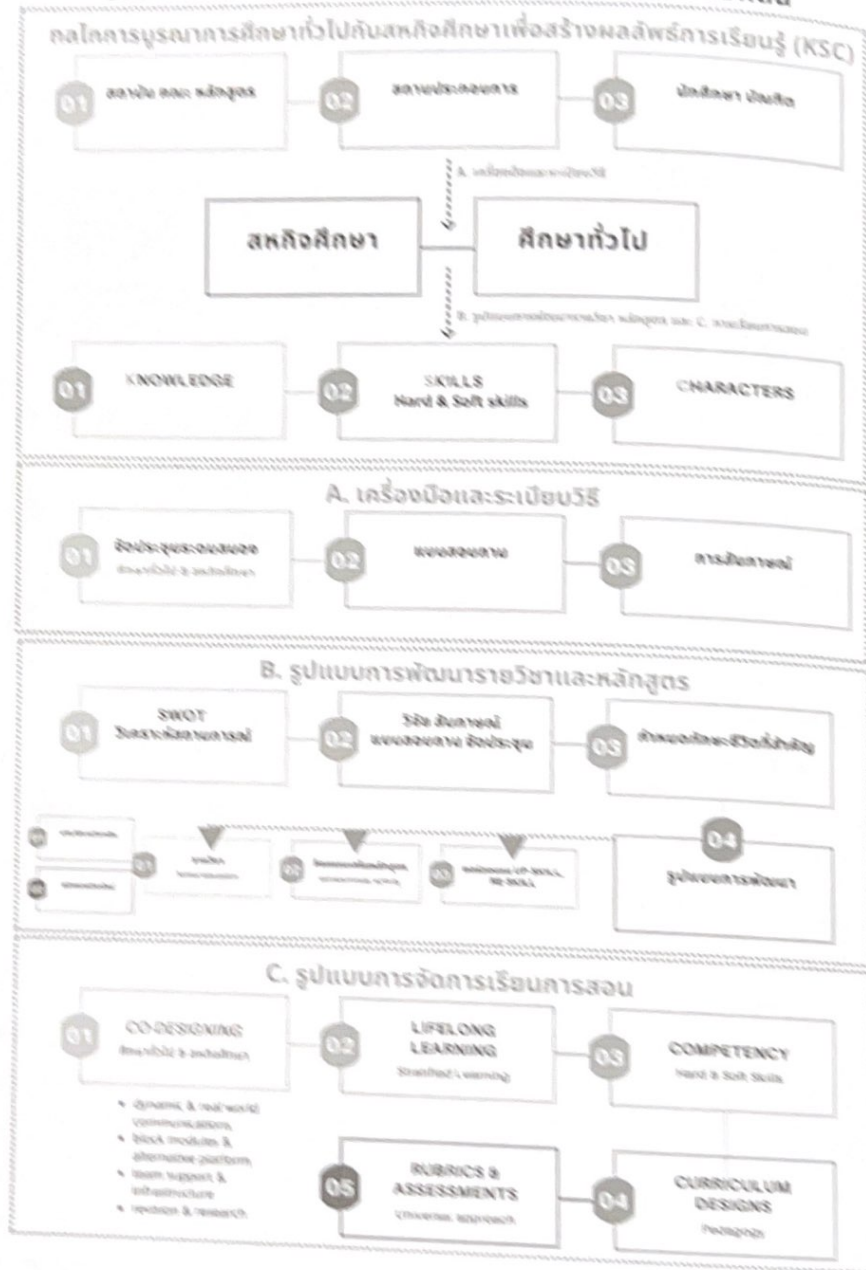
กลไกการบูรณาการศึกษาทั่วไปกับสหกิจศึกษาเพื่อสร้างผลลัพธ์การเรียนรู้ (KSC)

01 สถาบัน คณะ หลักสูตร

02 สถานประกอบการ

03 นักศึกษา บัณฑิต

A. เครื่องมือและระเบียบวิธี

สหกิจศึกษา

ศึกษาทั่วไป

B. รูปแบบการพัฒนารายวิชา หลักสูตร และ C. การจัดการเรียนการสอน

01 KNOWLEDGE

02 SKILLS Hard & Soft skills

03 CHARACTERS

A. เครื่องมือและระเบียบวิธี

01 ข้อประชุมระดมสมอง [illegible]

02 แบบสอบถาม

03 การสัมภาษณ์

B. รูปแบบการพัฒนารายวิชาและหลักสูตร

01 SWOT วิเคราะห์สถานการณ์

02 วิจัย สัมภาษณ์ แบบสอบถาม ข้อประชุม

03 กำหนดทักษะชีวิตที่สำคัญ

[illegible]

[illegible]

01 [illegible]

02 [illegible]

03 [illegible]

04 รูปแบบการพัฒนา

C. รูปแบบการจัดการเรียนการสอน

01 CO-DESIGNING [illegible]

02 LIFELONG LEARNING Stratified Learning

03 COMPETENCY Hard & Soft Skills

• dynamic & real world communications
• block modules & alternative platform
• team support & infrastructure
• revision & research

05 RUBRICS & ASSESSMENTS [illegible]

04 CURRICULUM DESIGNS Pedagogy